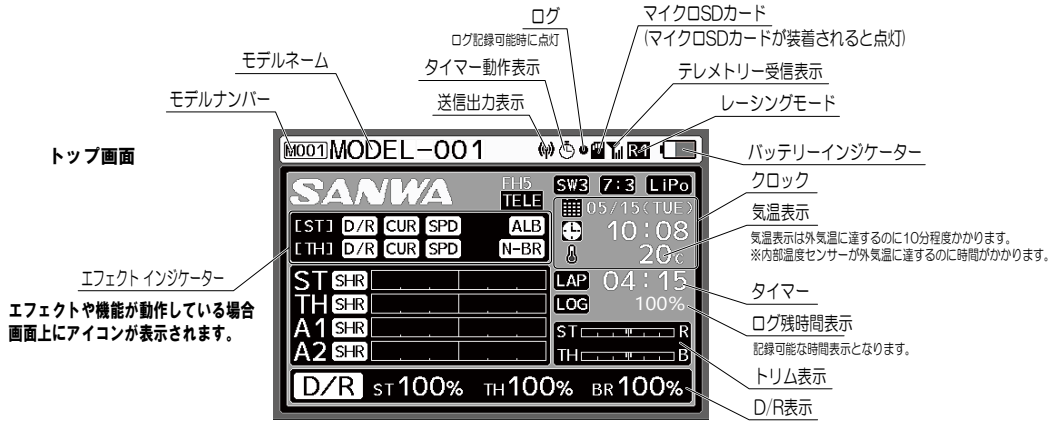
ログ
ログ記録可能時に点灯

マイクロSDカード
(マイクロSDカードが装着されると点灯)

モデルネーム

タイマー動作表示

テレメトリー受信表示

モデルナンバー

送信出力表示

レーシングモード

トップ画面

M001 MODEL－001

R4

バッテリーインジケーター

SANWA

FH5
TELE

SW3 7:3 LiPo

クロック

05/15(TUE)

[ST] D/R CUR SPD ALB

[TH] D/R CUR SPD N-BR

10:08

気温表示

20℃

気温表示は外気温に達するのに10分程度かかります。
※内部温度センサーが外気温に達するのに時間がかかります。

エフェクト インジケーター

エフェクトや機能が動作している場合
画面上にアイコンが表示されます。

ST SHR
TH SHR
A1 SHR
A2 SHR

LAP 04:15

タイマー

LOG 100%

ログ残時間表示

記録可能な時間表示となります。

ST R
TH B

トリム表示

D/R ST100% TH100% BR100%

D/R表示